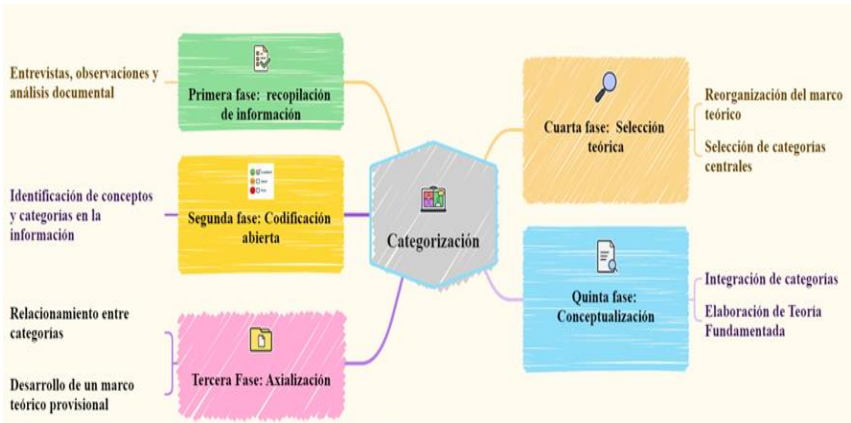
Categorización

Primera fase: recopilación de información

Entrevistas, observaciones y análisis documental

Segunda fase: Codificación abierta

Identificación de conceptos y categorias en la información

Tercera Fase: Axialización

Relacionamiento entre categorias

Desarrollo de un marco teórico provisional

Cuarta fase: Selección teórica

Reorganización del marco teórico

Selección de categorias centrales

Quinta fase: Conceptualización

Integración de categorias

Elaboración de Teoría Fundamentada